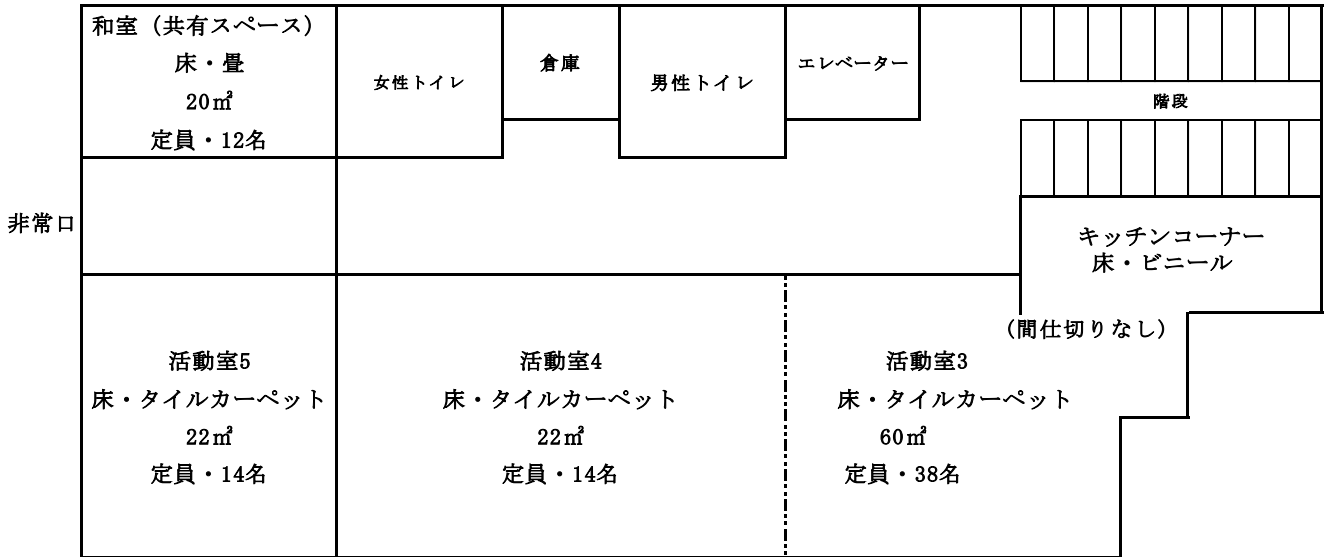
和室（共有スペース）
床・畳
20㎡
定員・12名

女性トイレ

倉庫

男性トイレ

エレベーター

階段

非常口

キッチンコーナー
床・ビニール

（間仕切りなし）

活動室5
床・タイルカーペット
22㎡
定員・14名

活動室4
床・タイルカーペット
22㎡
定員・14名

活動室3
床・タイルカーペット
60㎡
定員・38名